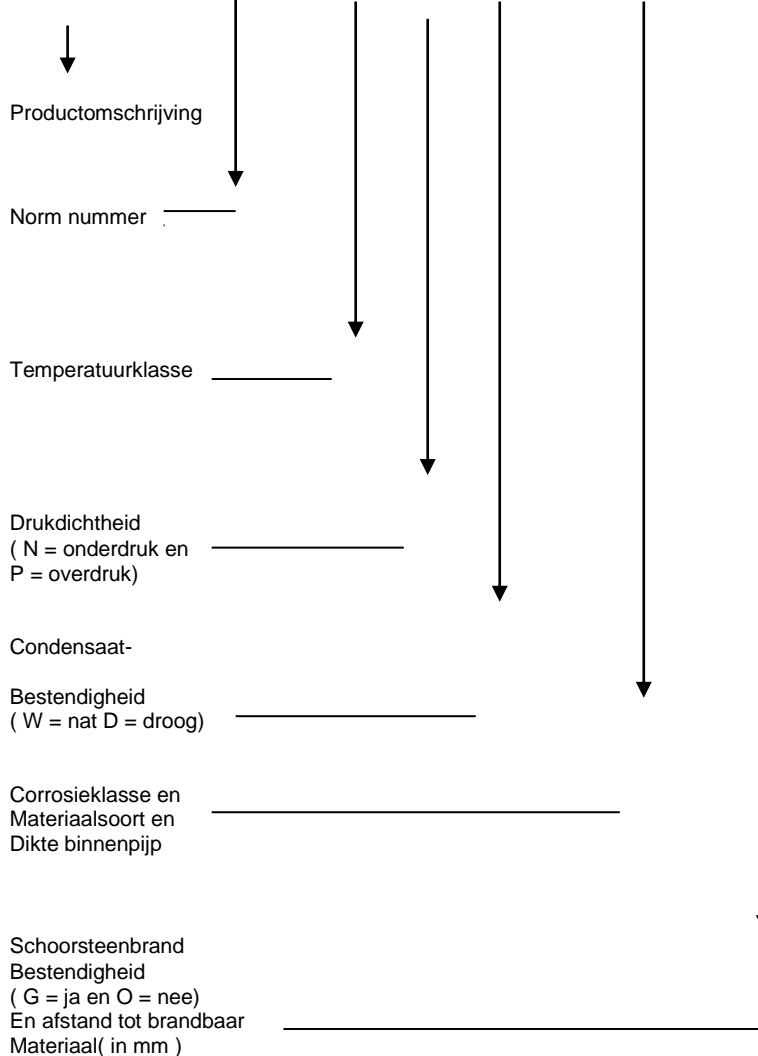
Productomschrijving

Norm nummer

Temperatuurklasse

Drukdichtheid
( N = onderdruk en
P = overdruk)

Condensaat-

Bestendigheid
( W = nat D = droog)

Corrosieklasse en
Materiaalsoort en
Dikte binnenpijp

Schoorsteenbrand
Bestendigheid
( G = ja en O = nee)
En afstand tot brandbaar
Materiaal( in mm )